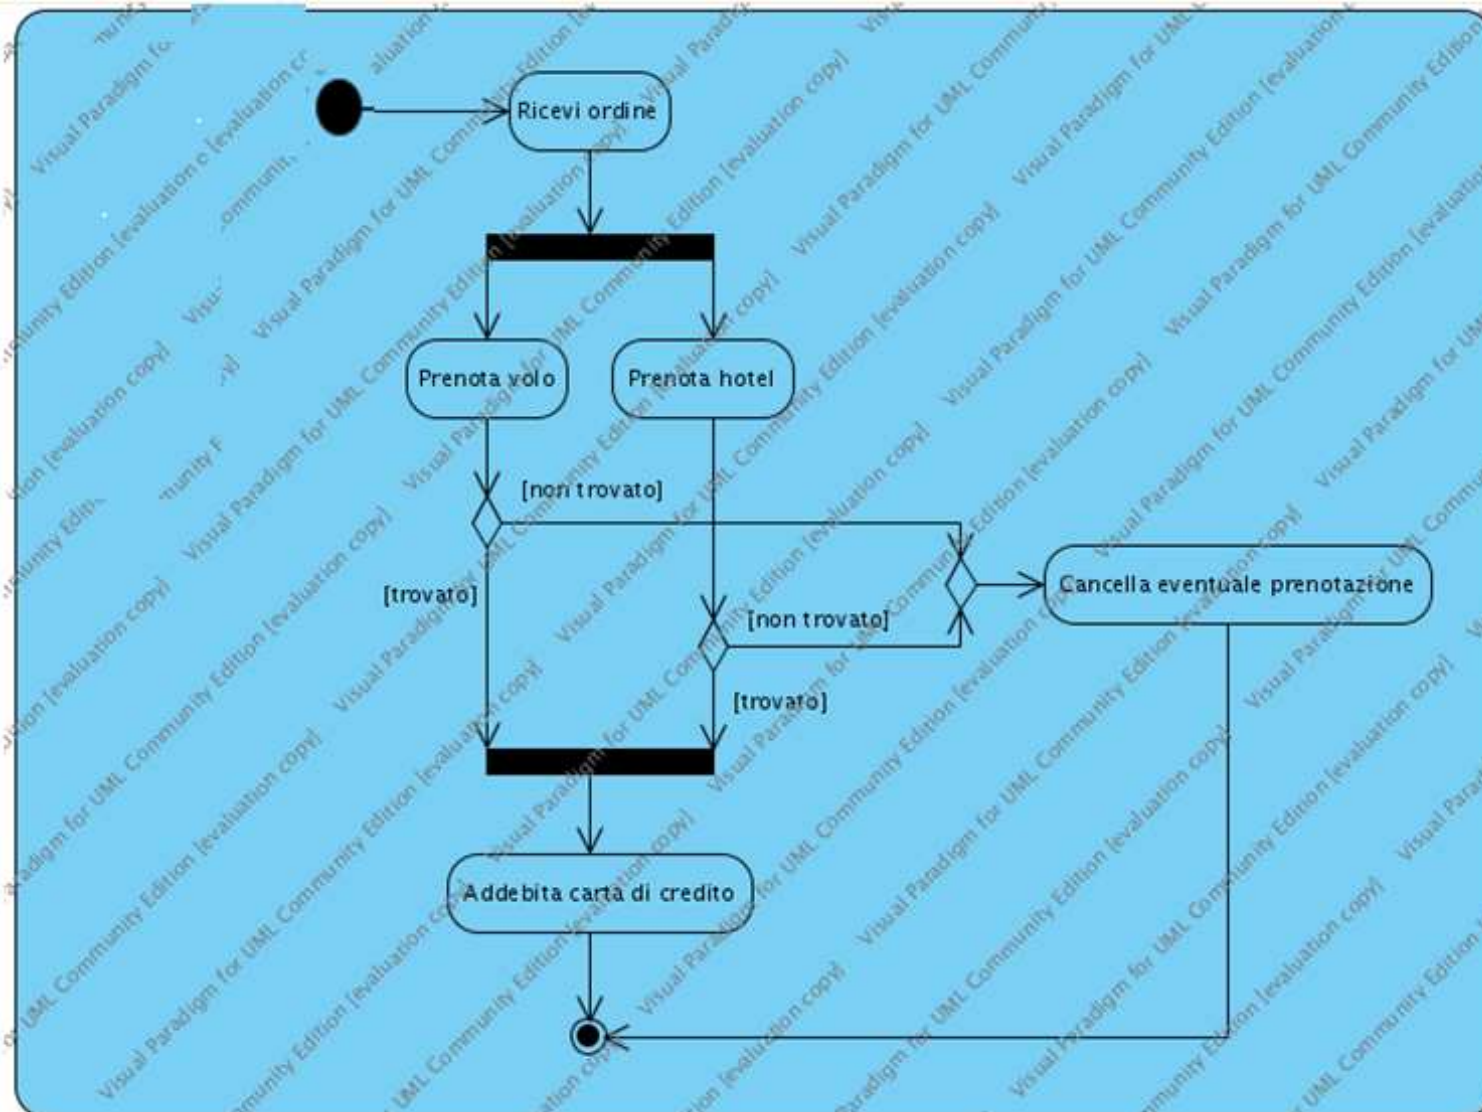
Ricevi ordine

Prenota volo

Prenota hotel

[non trovato]

[trovato]

[non trovato]

[trovato]

Cancella eventuale prenotazione

Addebita carta di credito

Visual Paradigm for UML Community Edition [evaluation copy]